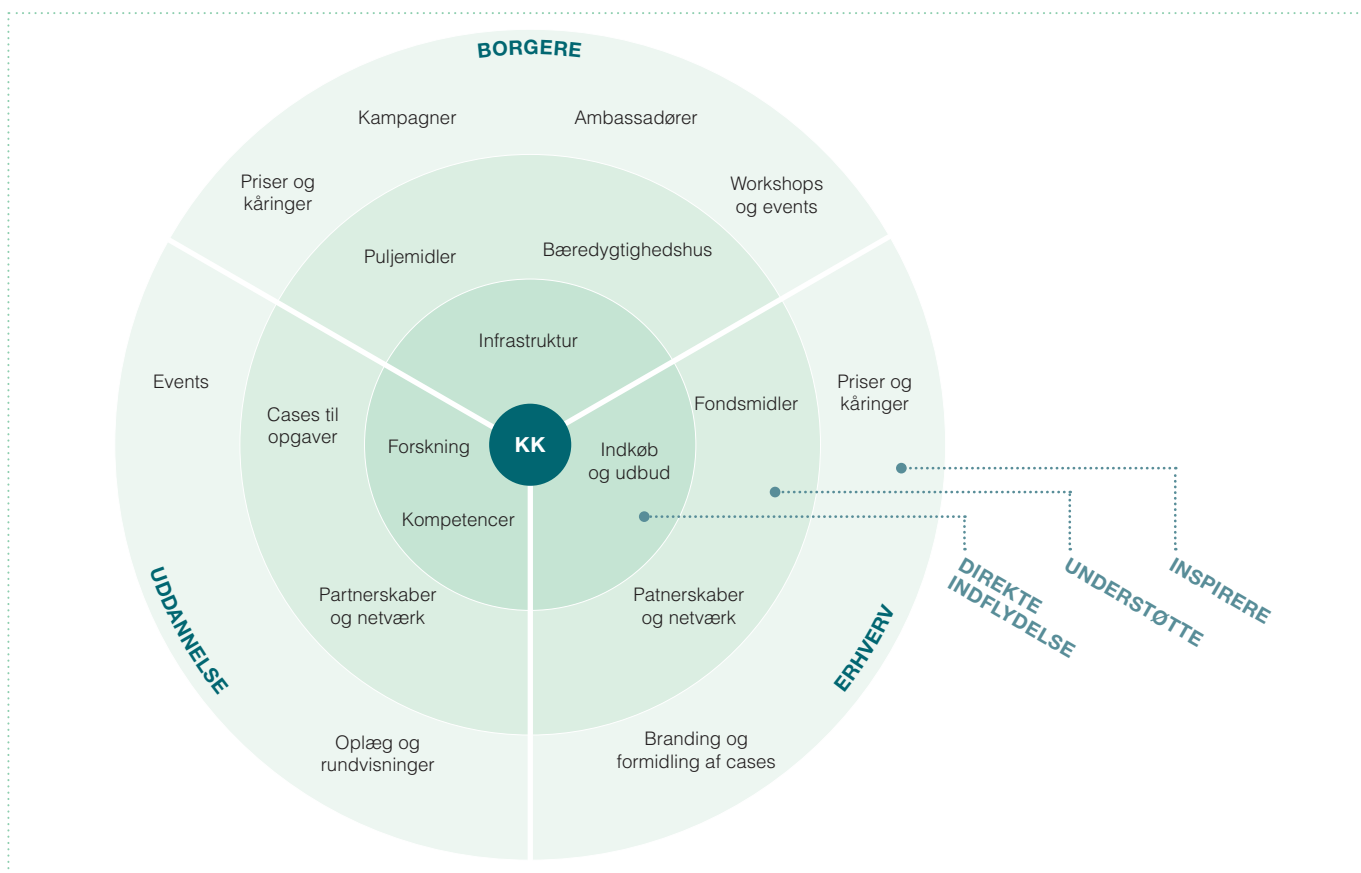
BORGERE

Kampagner

Ambassadører

Priser og kåringer

Workshops og events

Puljemidler

Bæredygtighedshus

Infrastruktur

Events

Cases til opgaver

Forskning

KK

Indkøb og udbud

Fondsmidler

Priser og kåringer

Kompetencer

Partnerskaber og netværk

Patnerskaber og netværk

UDDANNELSE

ERHVERV

Oplæg og rundvisninger

Branding og formidling af cases

DIREKTE INDFLYDELSE

UNDERSTØTTE

INSPIRERE